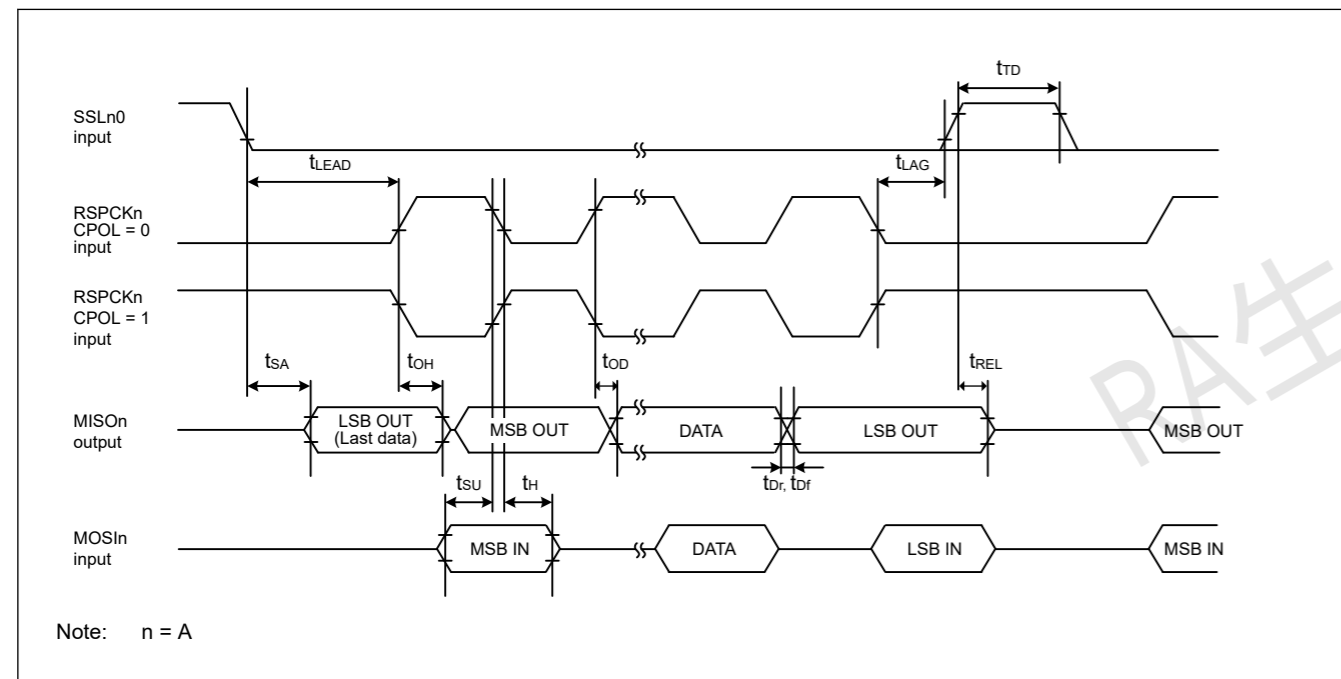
$t_{TD}$

SSLn0 input

$t_{LEAD}$

$t_{LAG}$

RSPCKn CPOL = 0 input

RSPCKn CPOL = 1 input

$t_{SA}$

$t_{OH}$

$t_{OD}$

$t_{REL}$

MISOn output

LSB OUT (Last data)

MSB OUT

DATA

LSB OUT

MSB OUT

$t_{SU}$

$t_{H}$

$t_{Dr}$, $t_{Df}$

MOSIn input

MSB IN

DATA

LSB IN

MSB IN

Note: n = A

RA生